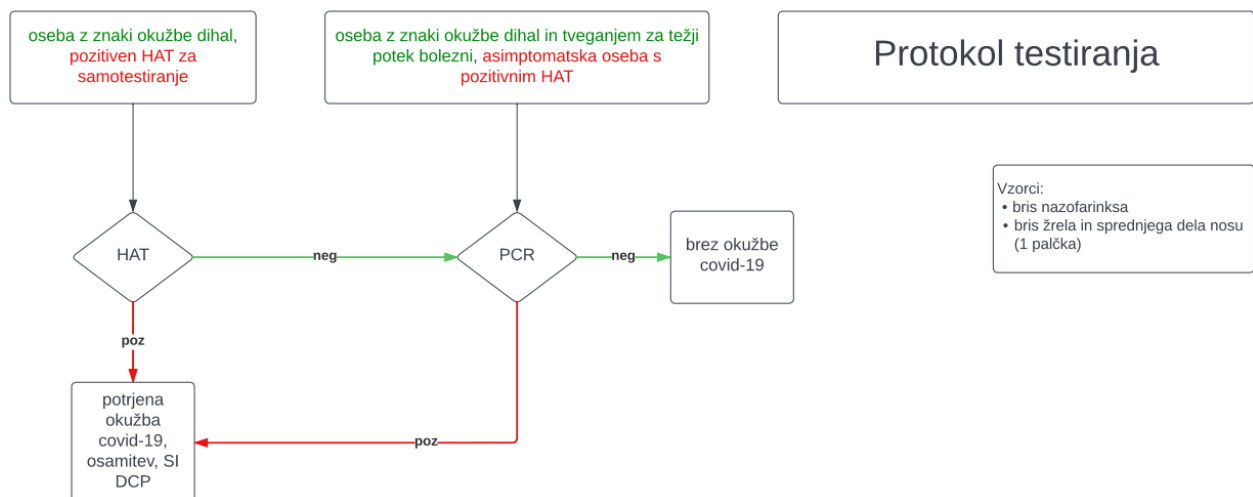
oseba z znaki okužbe dihal, pozitiven HAT za samotestiranje

oseba z znaki okužbe dihal in tveganjem za težji potek bolezni, asimptomatska oseba s pozitivnim HAT

Protokol testiranja

Vzorci:
• bris nazofarinksa
• bris žrela in sprednjega dela nosu (1 palčka)

HAT

neg

PCR

neg

brez okužbe covid-19

poz

poz

potrjena okužba covid-19, osamitev, SI DCP